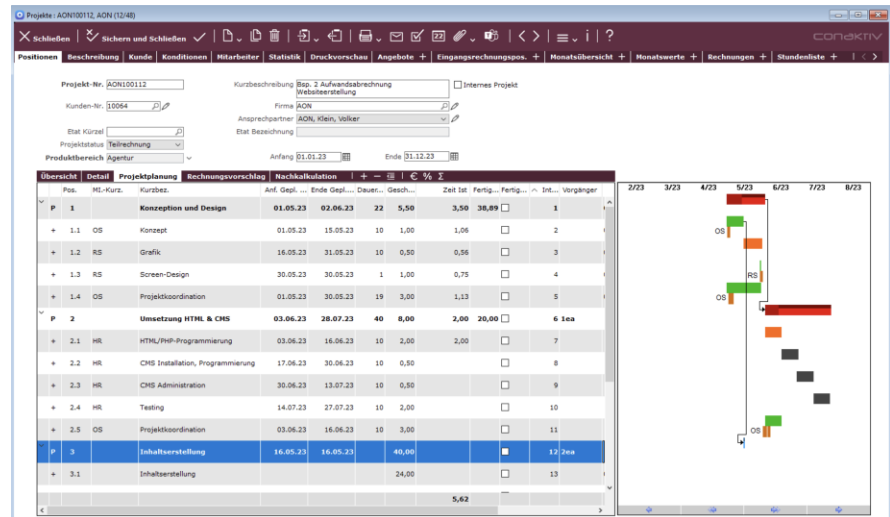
Projekte : AON100112, AON (12/48)

Schließen | Sichern und Schließen | 22 | conaktiv

Positionen | Beschreibung | Kunde | Konditionen | Mitarbeiter | Statistik | Druckvorschau | Angebote + | Eingangsrechnungspos. + | Monatsübersicht + | Monatswerte + | Rechnungen + | Stundenliste +

Projekt-Nr. AON100112
Kurzbeschreibung Bsp. 2 Aufwandsabrechnung Websiteerstellung
Internes Projekt
Kunden-Nr. 10064
Firma AON
Ansprechpartner AON, Klein, Volker
Etat Kürzel
Etat Bezeichnung
Projektstatus Teilrechnung
Produktbereich Agentur
Anfang 01.01.23
Ende 31.12.23

Übersicht | Detail | Projektplanung | Rechnungsvorschlag | Nachkalkulation | € % Σ

| | Pos. | MI.-Kurz. | Kurzbez. | Anf. Gepl. ... | Ende Gepl... | Dauer... | Gesch... | Zeit Ist | Fertig... | Fertig... | Int... | Vorgänger |
|---|---|---|---|---|---|---|---|---|---|---|---|---|
| P | 1 | | Konzeption und Design | 01.05.23 | 02.06.23 | 22 | 5,50 | 3,50 | 38,89 | ☐ | 1 | |
| + | 1.1 | OS | Konzept | 01.05.23 | 15.05.23 | 10 | 1,00 | 1,06 | | ☐ | 2 | |
| + | 1.2 | RS | Grafik | 16.05.23 | 31.05.23 | 10 | 0,50 | 0,56 | | ☐ | 3 | |
| + | 1.3 | RS | Screen-Design | 30.05.23 | 30.05.23 | 1 | 1,00 | 0,75 | | ☐ | 4 | |
| + | 1.4 | OS | Projektkoordination | 01.05.23 | 30.05.23 | 19 | 3,00 | 1,13 | | ☐ | 5 | |
| P | 2 | | Umsetzung HTML & CMS | 03.06.23 | 28.07.23 | 40 | 8,00 | 2,00 | 20,00 | ☐ | 6 | 1ea |
| + | 2.1 | HR | HTML/PHP-Programmierung | 03.06.23 | 16.06.23 | 10 | 2,00 | 2,00 | | ☐ | 7 | |
| + | 2.2 | HR | CMS Installation, Programmierung | 17.06.23 | 30.06.23 | 10 | 0,50 | | | ☐ | 8 | |
| + | 2.3 | HR | CMS Administration | 30.06.23 | 13.07.23 | 10 | 0,50 | | | ☐ | 9 | |
| + | 2.4 | HR | Testing | 14.07.23 | 27.07.23 | 10 | 0,50 | | | ☐ | 10 | |
| + | 2.5 | OS | Projektkoordination | 03.06.23 | 16.06.23 | 10 | 3,00 | | | ☐ | 11 | |
| P | 3 | | Inhaltserstellung | 16.05.23 | 16.05.23 | | 40,00 | | | ☐ | 12 | 2ea |
| + | 3.1 | | Inhaltserstellung | | | | 24,00 | | | ☐ | 13 | |
| | | | | | | | | 5,62 | | | | |

2/23 | 3/23 | 4/23 | 5/23 | 6/23 | 7/23 | 8/23
OS
RS
OS
OS